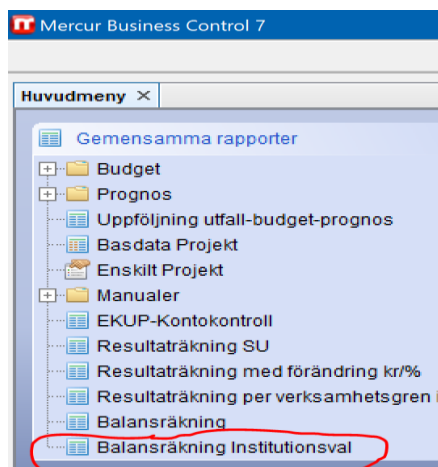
Mercur Business Control 7

Huvudmeny ×

Gemensamma rapporter
Budget
Prognos
Uppföljning utfall-budget-prognos
Basdata Projekt
Enskilt Projekt
Manualer
EKUP-Kontokontroll
Resultaträkning SU
Resultaträkning med förändring kr/%
Resultaträkning per verksamhetsgren i
Balansräkning
Balansräkning Institutionsval